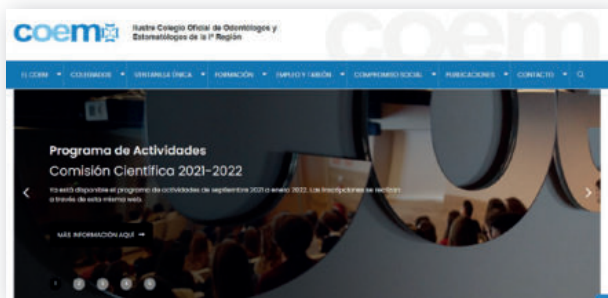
coem Ilustre Colegio Oficial de Odontólogos y Estomatólogos de la 1ª Región

coem

EL COEM COLEGIADOS VENTANILLA ÚNICA FORMACIÓN EMPLEO Y TABLÓN COMPROMISO SOCIAL PUBLICACIONES CONTACTO

Programa de Actividades
Comisión Científica 2021-2022

Ya está disponible el programa de actividades de septiembre 2021 a enero 2022. Las inscripciones se realizan a través de esta misma web.

MÁS INFORMACIÓN AQUÍ →

‹ ›